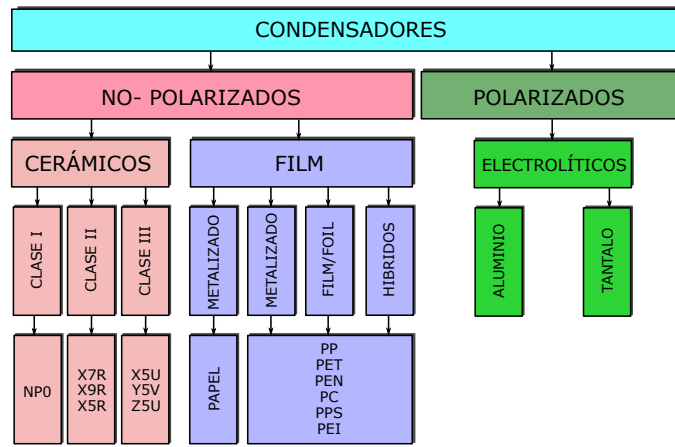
CONDENSADORES

NO- POLARIZADOS

POLARIZADOS

CERÁMICOS

FILM

ELECTROLÍTICOS

CLASE I

CLASE II

CLASE III

METALIZADO

METALIZADO

FILM/FOIL

HIBRIDOS

ALUMINIO

TANTALO

NP0

X7R
X9R
X5R

X5U
Y5V
Z5U

PAPEL

PP
PET
PEN
PC
PPS
PEI